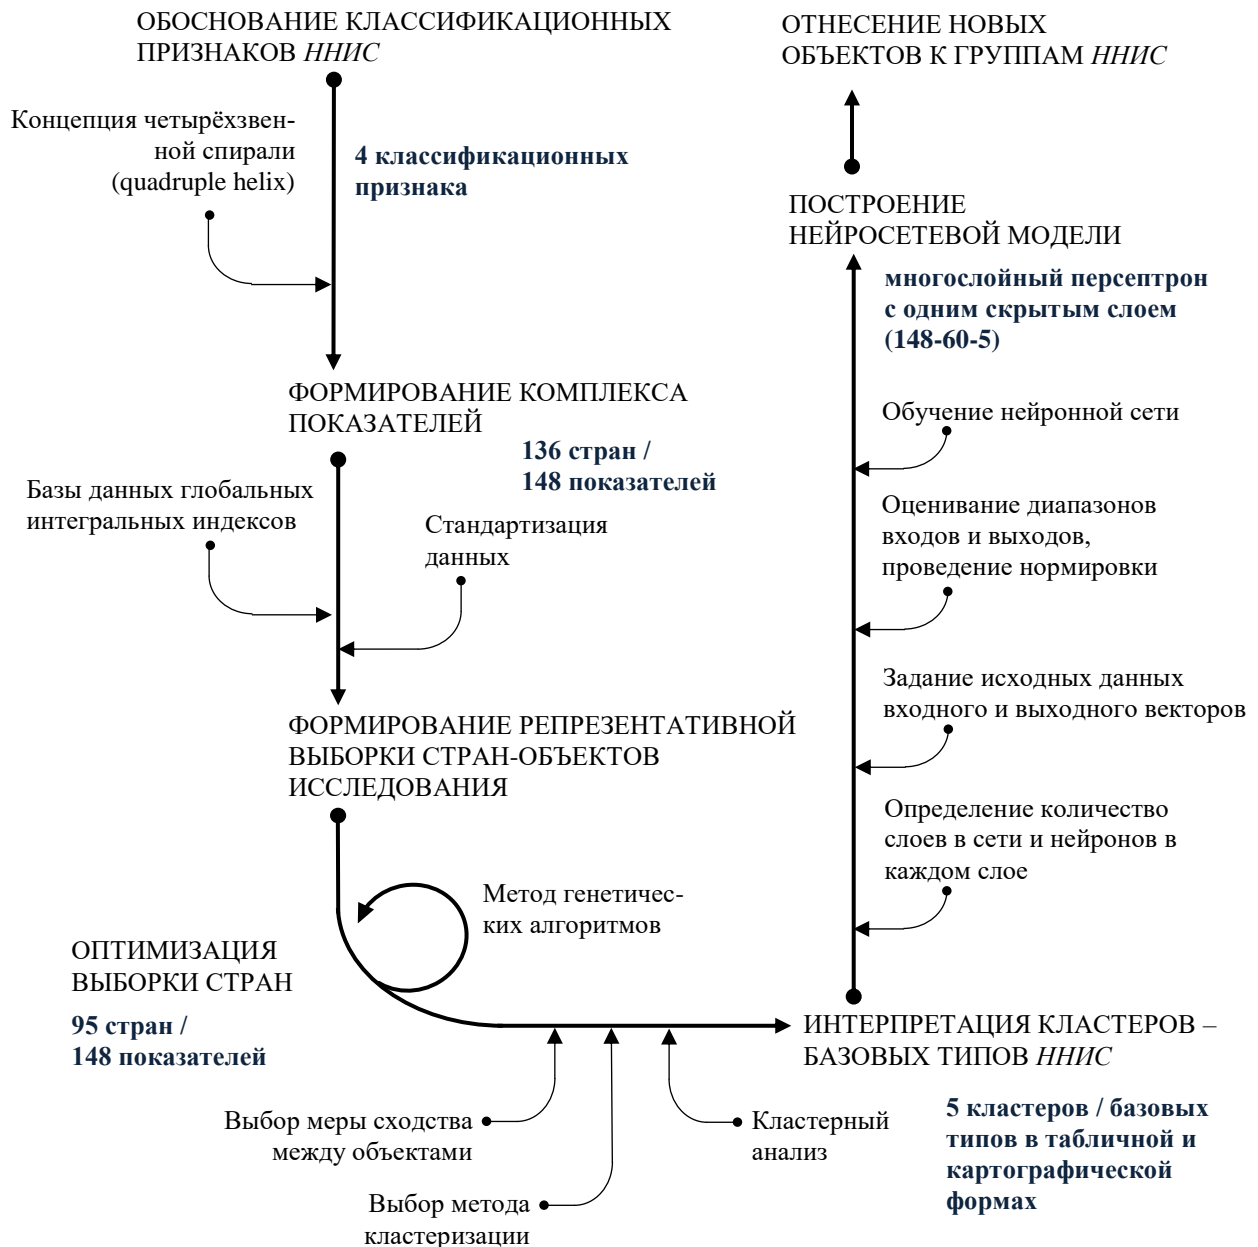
ОБОСНОВАНИЕ КЛАССИФИКАЦИОННЫХ ПРИЗНАКОВ *ННИС*

Концепция четырёхзвенной спирали (quadruple helix)

**4 классификационных признака**

ФОРМИРОВАНИЕ КОМПЛЕКСА ПОКАЗАТЕЛЕЙ

**136 стран / 148 показателей**

Базы данных глобальных интегральных индексов

Стандартизация данных

ФОРМИРОВАНИЕ РЕПРЕЗЕНТАТИВНОЙ ВЫБОРКИ СТРАН-ОБЪЕКТОВ ИССЛЕДОВАНИЯ

Метод генетических алгоритмов

ОПТИМИЗАЦИЯ ВЫБОРКИ СТРАН

**95 стран / 148 показателей**

Выбор меры сходства между объектами

Выбор метода кластеризации

Кластерный анализ

ИНТЕРПРЕТАЦИЯ КЛАСТЕРОВ – БАЗОВЫХ ТИПОВ *ННИС*

**5 кластеров / базовых типов в табличной и картографической формах**

ОТНЕСЕНИЕ НОВЫХ ОБЪЕКТОВ К ГРУППАМ *ННИС*

ПОСТРОЕНИЕ НЕЙРОСЕТЕВОЙ МОДЕЛИ

**многослойный персептрон с одним скрытым слоем (148-60-5)**

Обучение нейронной сети

Оценивание диапазонов входов и выходов, проведение нормировки

Задание исходных данных входного и выходного векторов

Определение количество слоев в сети и нейронов в каждом слое